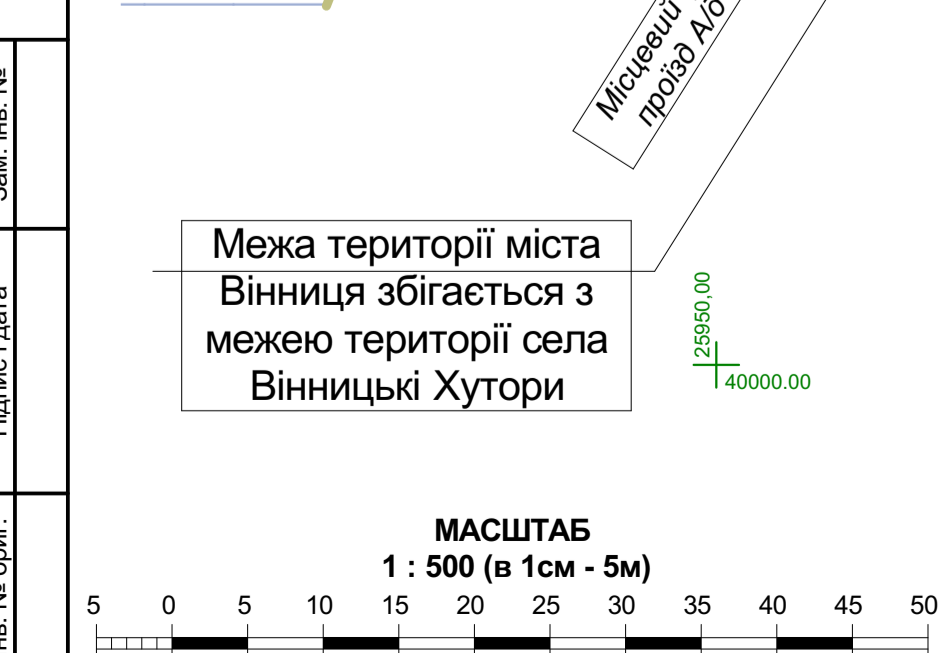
Зам. інв. №

Підпис і дата

Інв. № оригі.

Місцевий
проїзд А/б

Межа території міста Вінниця збігається з межею території села Вінницькі Хутори

25950,00
40000.00

МАСШТАБ
1 : 500 (в 1см - 5м)

5 0 5 10 15 20 25 30 35 40 45 50